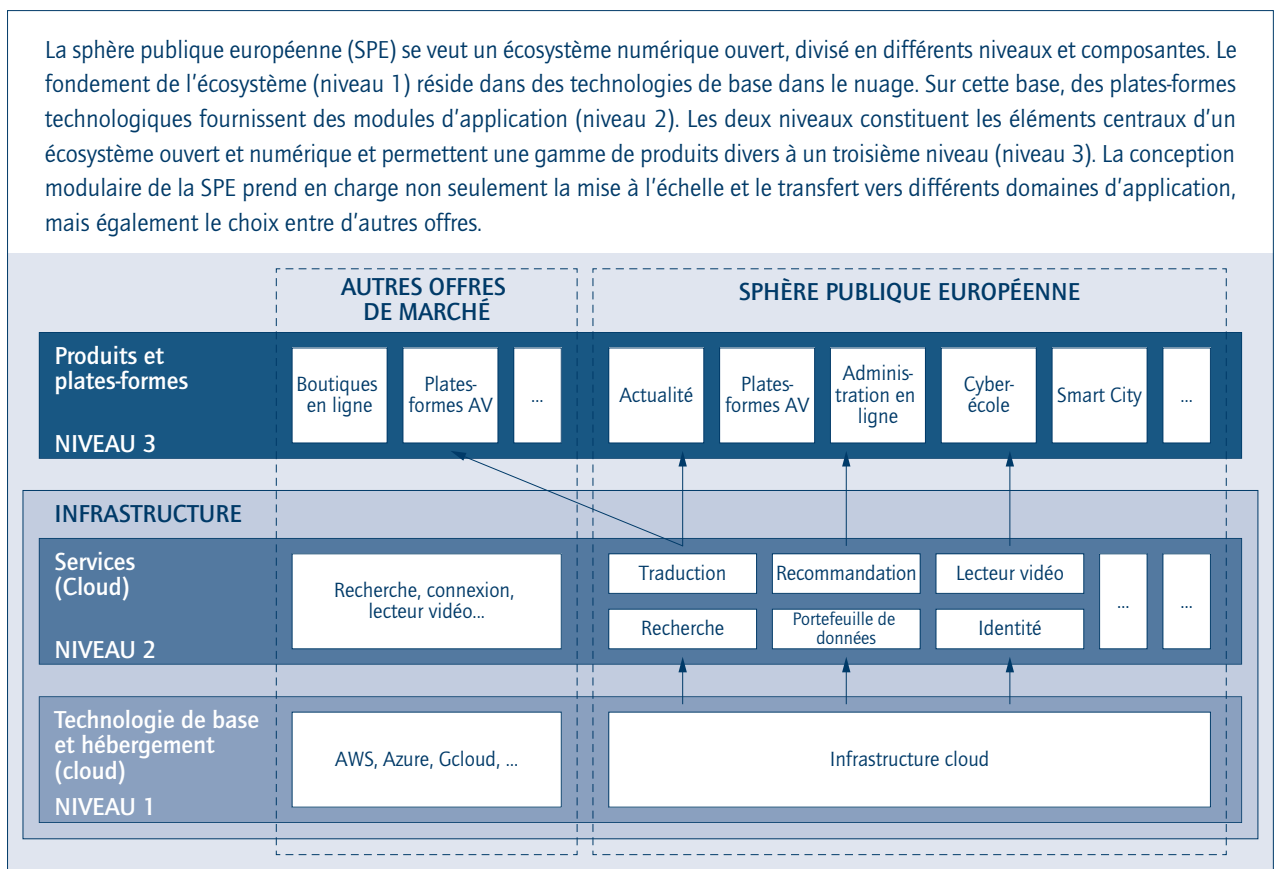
La sphère publique européenne (SPE) se veut un écosystème numérique ouvert, divisé en différents niveaux et composantes. Le fondement de l'écosystème (niveau 1) réside dans des technologies de base dans le nuage. Sur cette base, des plates-formes technologiques fournissent des modules d'application (niveau 2). Les deux niveaux constituent les éléments centraux d'un écosystème ouvert et numérique et permettent une gamme de produits divers à un troisième niveau (niveau 3). La conception modulaire de la SPE prend en charge non seulement la mise à l'échelle et le transfert vers différents domaines d'application, mais également le choix entre d'autres offres.

AUTRES OFFRES DE MARCHÉ

SPHÈRE PUBLIQUE EUROPÉENNE

Produits et plates-formes

NIVEAU 3

Boutiques en ligne

Plates-formes AV

...

Actualité

Plates-formes AV

Administration en ligne

Cyber-école

Smart City

...

INFRASTRUCTURE

Services (Cloud)

NIVEAU 2

Recherche, connexion, lecteur vidéo...

Traduction

Recommandation

Lecteur vidéo

Recherche

Portefeuille de données

Identité

...

...

Technologie de base et hébergement (cloud)

NIVEAU 1

AWS, Azure, Gcloud, ...

Infrastructure cloud